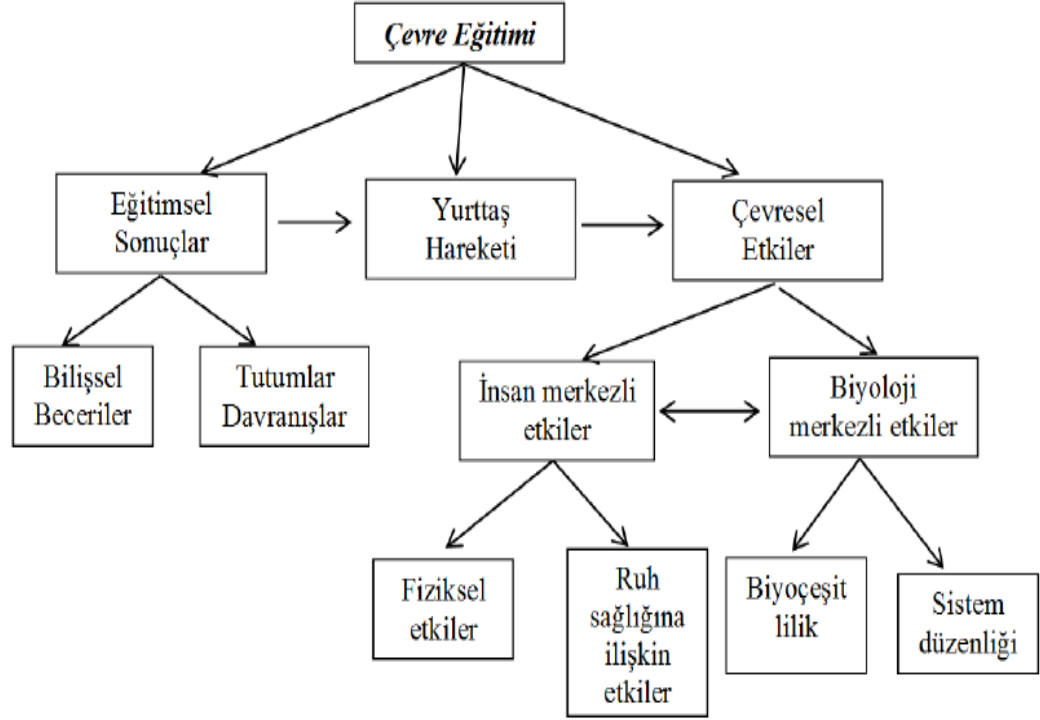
Çevre Eğitimi

Eğitimsel Sonuçlar

Yurttaş Hareketi

Çevresel Etkiler

Bilişsel Beceriler

Tutumlar Davranışlar

İnsan merkezli etkiler

Biyoloji merkezli etkiler

Fiziksel etkiler

Ruh sağlığına ilişkin etkiler

Biyoçeşit lilik

Sistem düzenliği